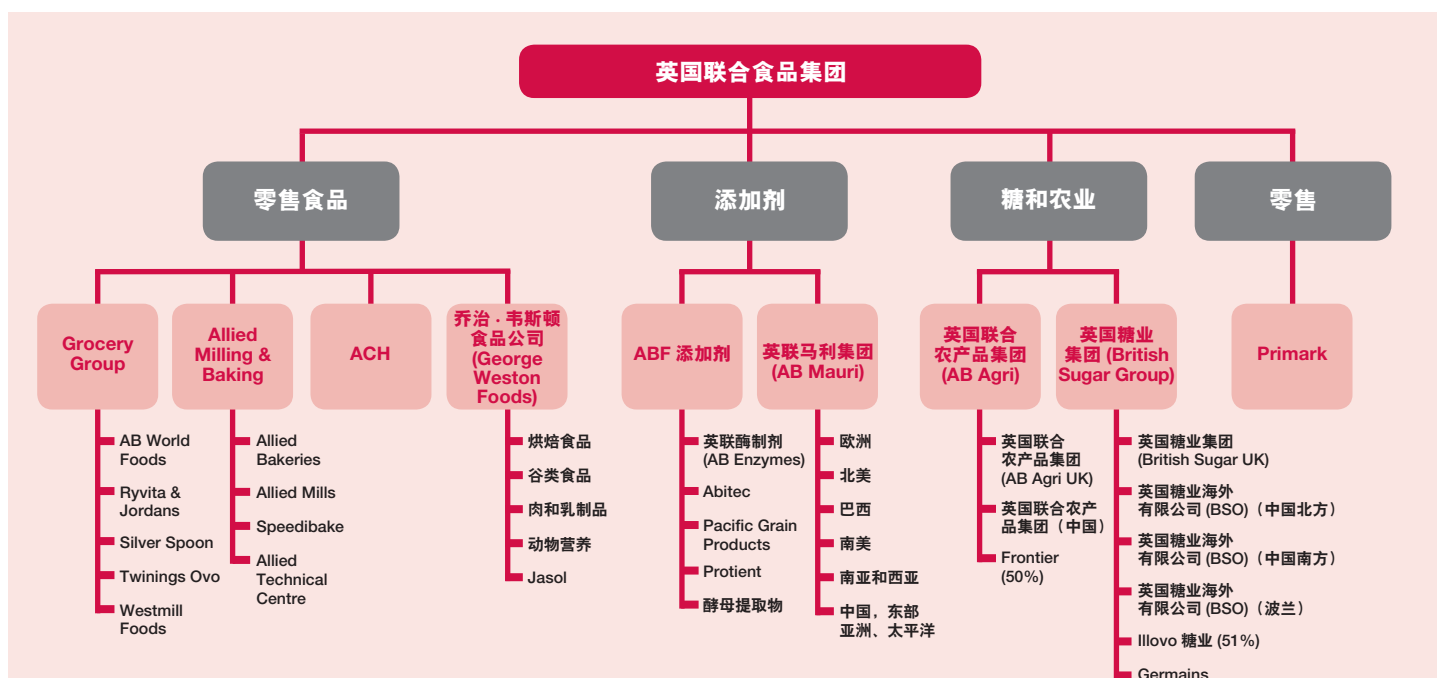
英国联合食品集团

零售食品

添加剂

糖和农业

零售

Grocery Group

Allied Milling & Baking

ACH

乔治 · 韦斯顿食品公司 (George Weston Foods)

ABF 添加剂

英联马利集团 (AB Mauri)

英国联合农产品集团 (AB Agri)

英国糖业集团 (British Sugar Group)

Primark

AB World Foods
Ryvita & Jordans
Silver Spoon
Twinings Ovo
Westmill Foods

Allied Bakeries
Allied Mills
Speedibake
Allied Technical Centre

烘焙食品
谷类食品
肉和乳制品
动物营养
Jasol

英联酶制剂 (AB Enzymes)
Abitec
Pacific Grain Products
Protient
酵母提取物

欧洲
北美
巴西
南美
南亚和西亚
中国，东部亚洲、太平洋

英国联合农产品集团 (AB Agri UK)
英国联合农产品集团（中国）
Frontier (50%)

英国糖业集团 (British Sugar UK)
英国糖业海外有限公司 (BSO)（中国北方）
英国糖业海外有限公司 (BSO)（中国南方）
英国糖业海外有限公司 (BSO)（波兰）
Illovo 糖业 (51%)
Germains